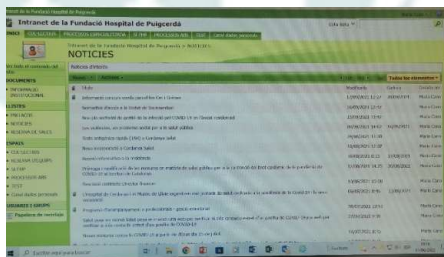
Intranet de la Fundació Hospital de Puigcerdà

Intranet de la Fundació Hospital de Puigcerdà > NOTÍCIES

NOTICIES

Títol

Modificat

Informació sobre la vacuna del Covid-19

Normativa d'accés a la Unitat de Vacunació

Nou pla sectorial de gestió de la infecció per COVID-19 en l'àmbit residencial

Les cardiòlogues, un element social per a la salut pública

Nova campanya de la Cerdanya Salut

COVID-19

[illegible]

Escriviu aquí per cercar